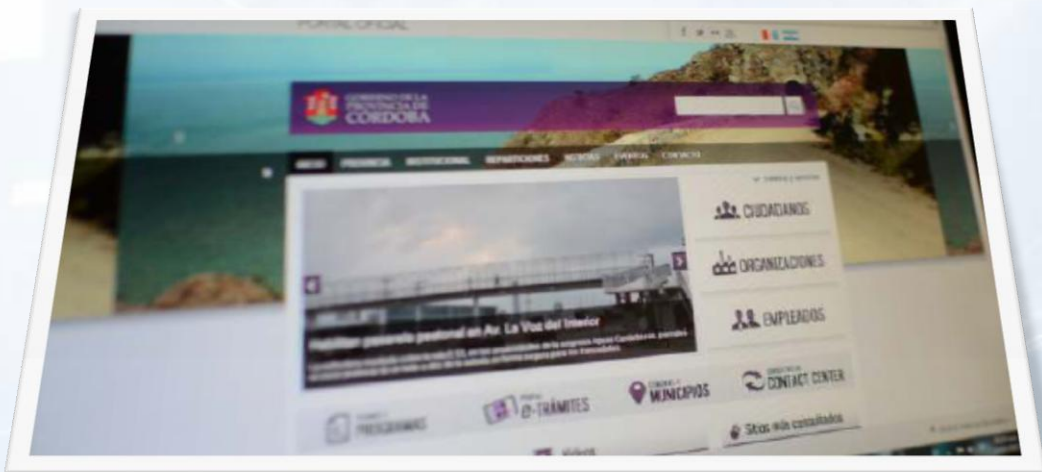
PORTAL OFICIAL

GOBIERNO DE LA PROVINCIA DE CÓRDOBA

INICIO PROVINCIA INSTITUCIONAL REPARTICIONES NOTICIAS EVENTOS CONTACTO

CIUDADANOS

ORGANIZACIONES

EMPLEADOS

Habilitan pasarela peatonal en Av. La Voz del Interior

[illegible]

PROGRAMAS

e-TRÁMITES

MUNICIPIOS

CONTACT CENTER

Sitios más consultados